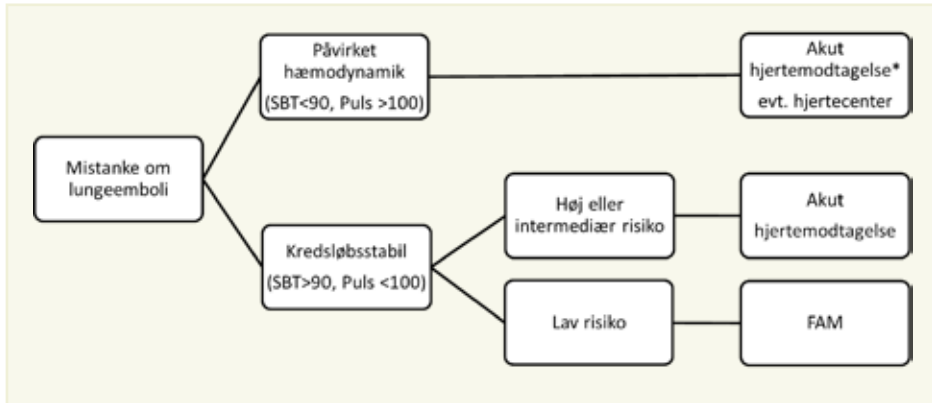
Mistanke om lungeemboli

Påvirket hæmodynamik
(SBT<90, Puls >100)

Akut hjertemodtagelse*
evt. hjertecenter

Kredsløbsstabil
(SBT>90, Puls <100)

Høj eller intermediær risiko

Akut hjertemodtagelse

Lav risiko

FAM